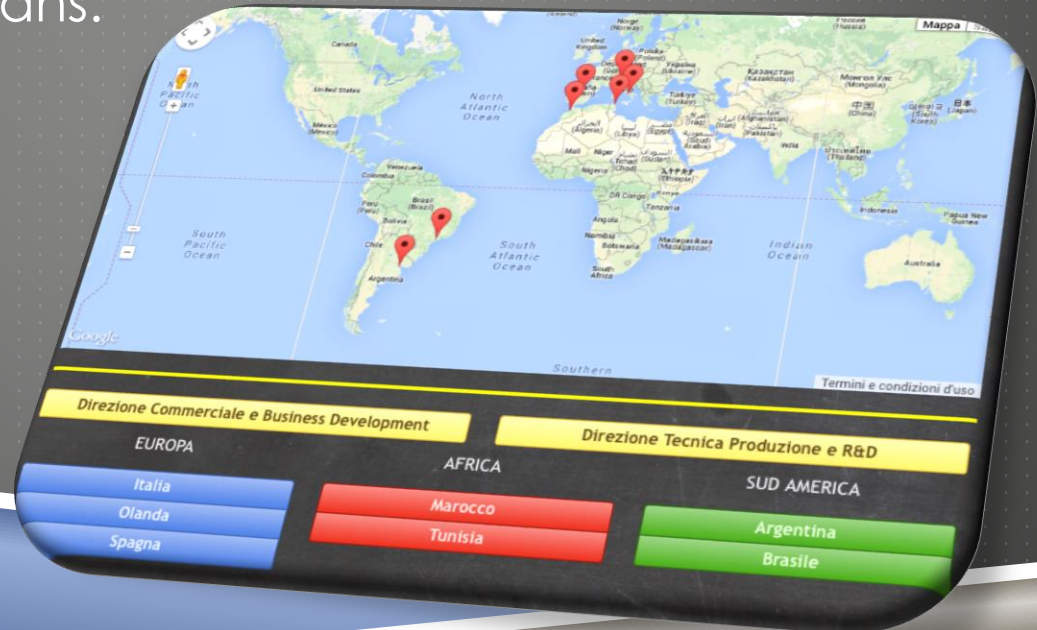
ans.

Mappa

Canada

North Pacific Ocean

United States

Mexico (México)

North Atlantic Ocean

Norge (Norway)

United Kingdom

Polska (Poland)

Україна (Ukraine)

Россия (Russia)

Казахстан (Kazakhstan)

Монгол Улс (Mongolia)

中国 (China)

대한민국 (South Korea)

日本 (Japan)

Türkiye (Turkey)

العراق (Iraq)

ایران (Iran)

افغانستان (Afghanistan)

پاکستان (Pakistan)

India

ประเทศไทย (Thailand)

الجزائر (Algeria)

ليبيا (Libya)

مصر (Egypt)

Mali

Niger

Tchad (Chad)

السودان (Sudan)

السعودية (Saudi Arabia)

Nigeria

ኢትዮጵያ (Ethiopia)

DR Congo

Tanzania

Angola

Namibia

Botswana

Madagasikara (Madagascar)

South Africa

Indonesia

Papua New Guinea

Australia

Venezuela

Colombia

Perú (Peru)

Brasil (Brazil)

Bolivia

Chile

Argentina

South Pacific Ocean

South Atlantic Ocean

Indian Ocean

Southern

Google

Termini e condizioni d'uso

Direzione Commerciale e Business Development

Direzione Tecnica Produzione e R&D

EUROPA

AFRICA

SUD AMERICA

Italia

Olanda

Spagna

Marocco

Tunisia

Argentina

Brasile